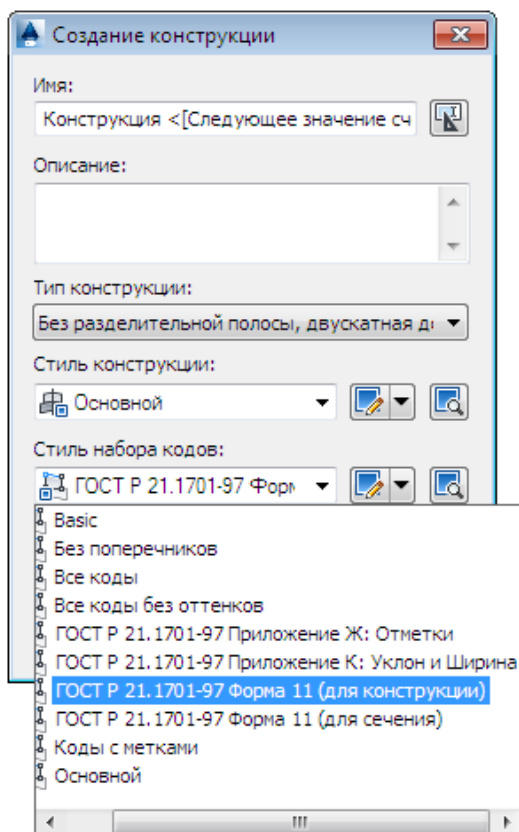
Создание конструкции

Имя:

Конструкция <[Следующее значение сч

Описание:

Тип конструкции:

Без разделительной полосы, двускатная д

Стиль конструкции:

Основной

Стиль набора кодов:

ГОСТ Р 21.1701-97 Форм

Basic
Без поперечников
Все коды
Все коды без оттенков
ГОСТ Р 21.1701-97 Приложение Ж: Отметки
ГОСТ Р 21.1701-97 Приложение К: Уклон и Ширина
ГОСТ Р 21.1701-97 Форма 11 (для конструкции)
ГОСТ Р 21.1701-97 Форма 11 (для сечения)
Коды с метками
Основной